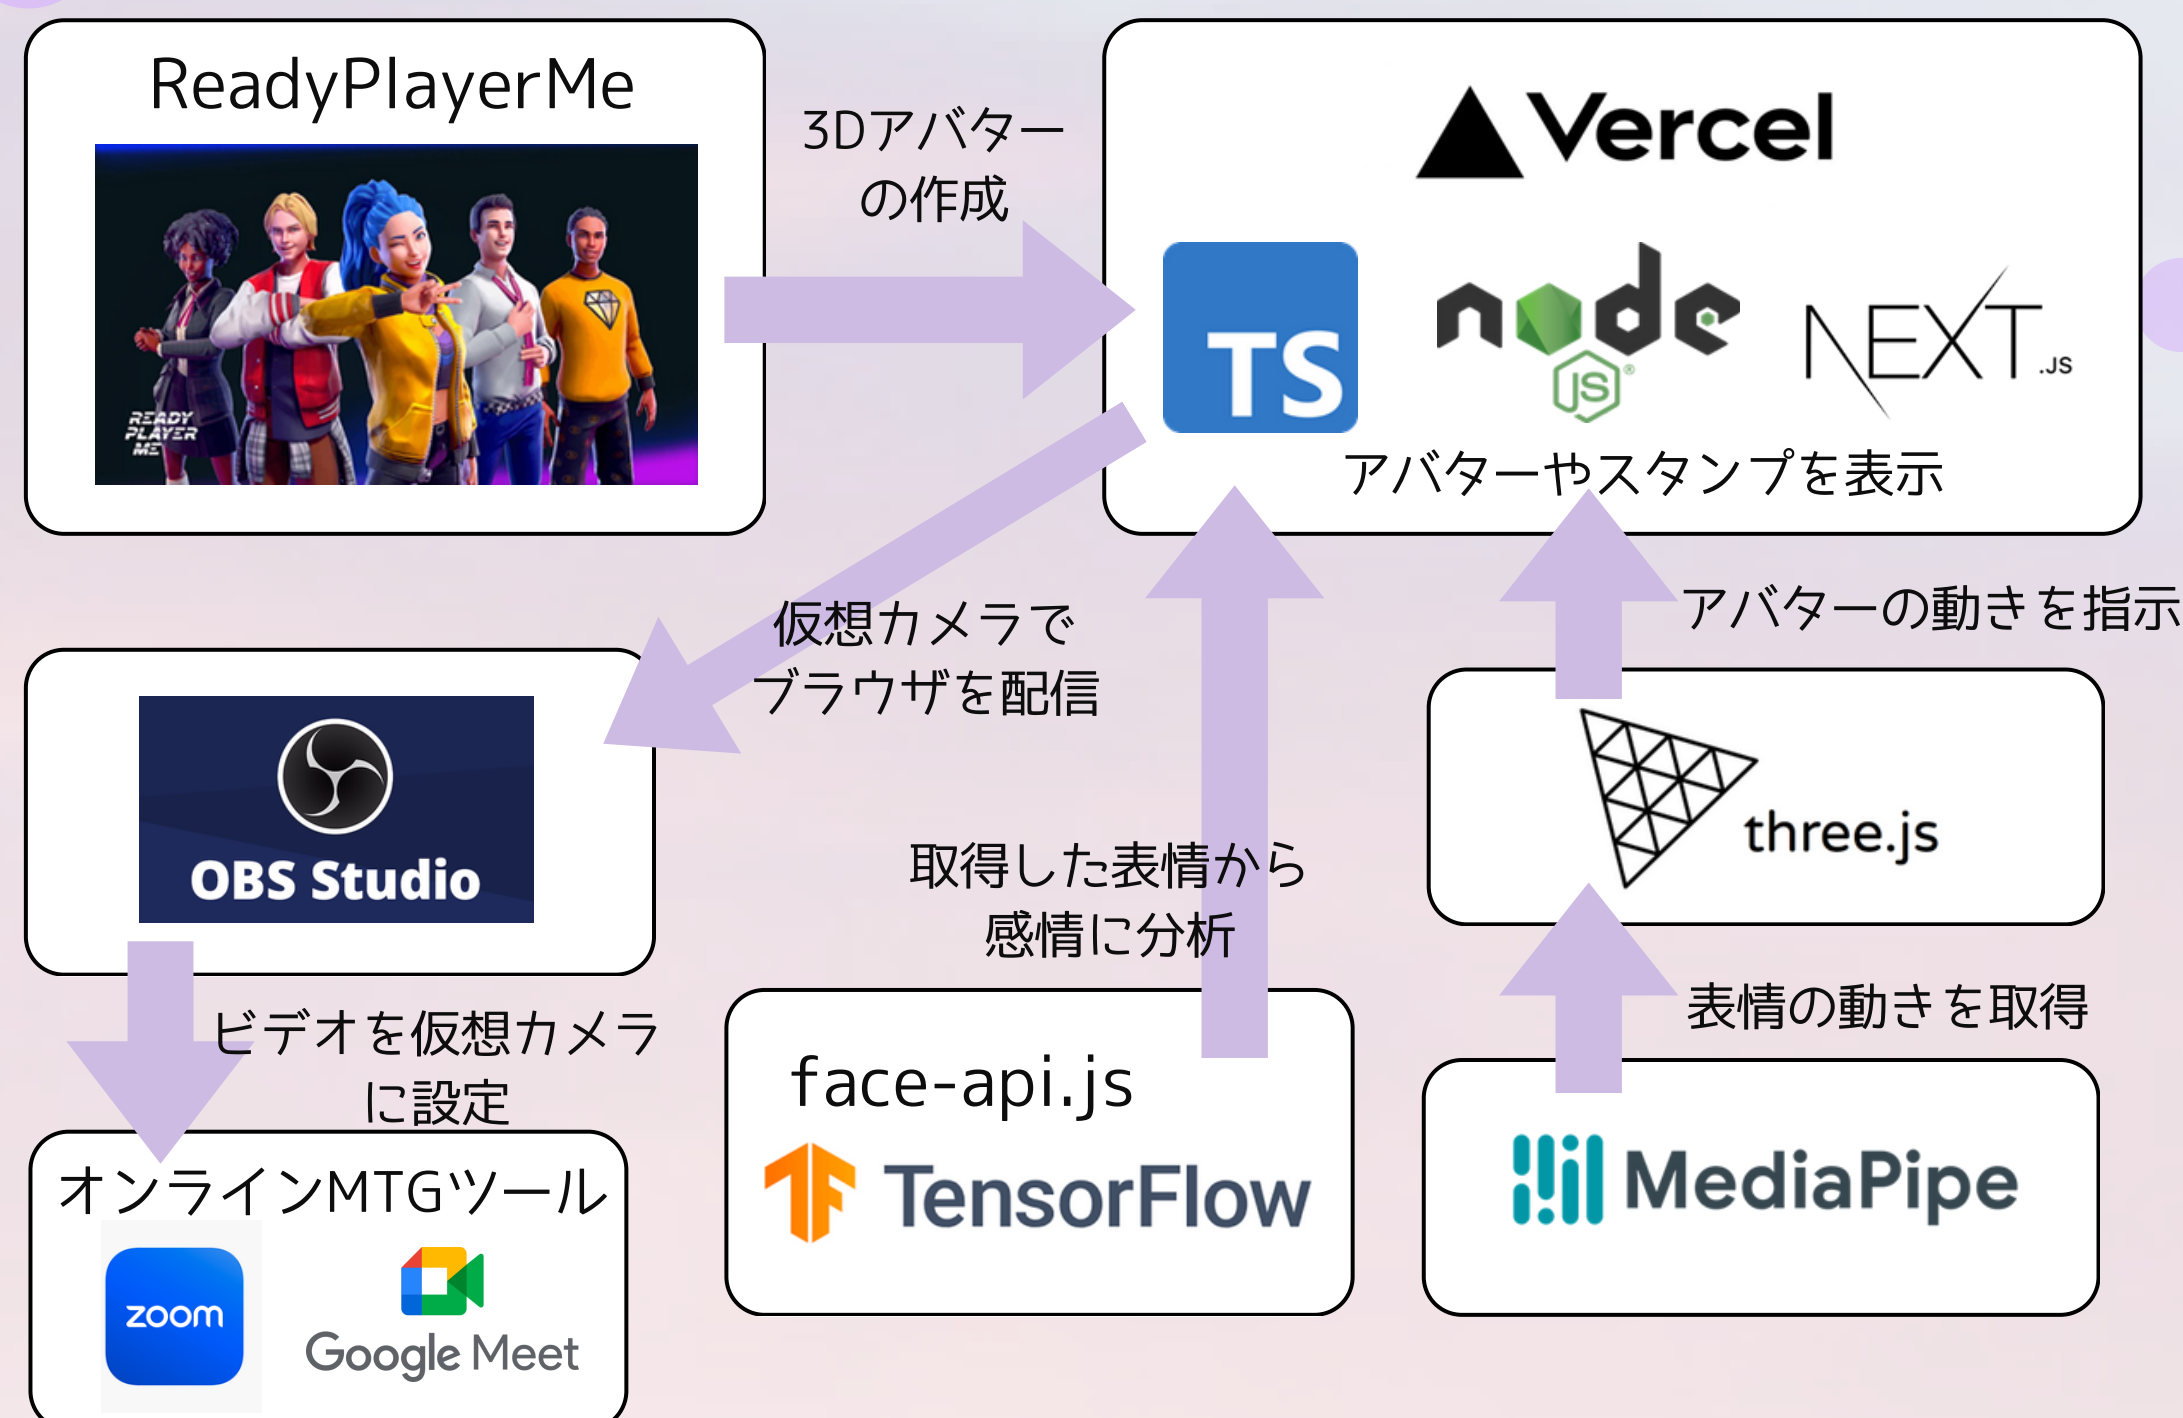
ReadyPlayerMe

READY PLAYER ME

3Dアバターの作成

Vercel

TS

node JS

NEXT.JS

アバターやスタンプを表示

仮想カメラでブラウザを配信

アバターの動きを指示

OBS Studio

three.js

取得した表情から感情に分析

表情の動きを取得

ビデオを仮想カメラに設定

face-api.js

TensorFlow

MediaPipe

オンラインMTGツール

zoom

Google Meet